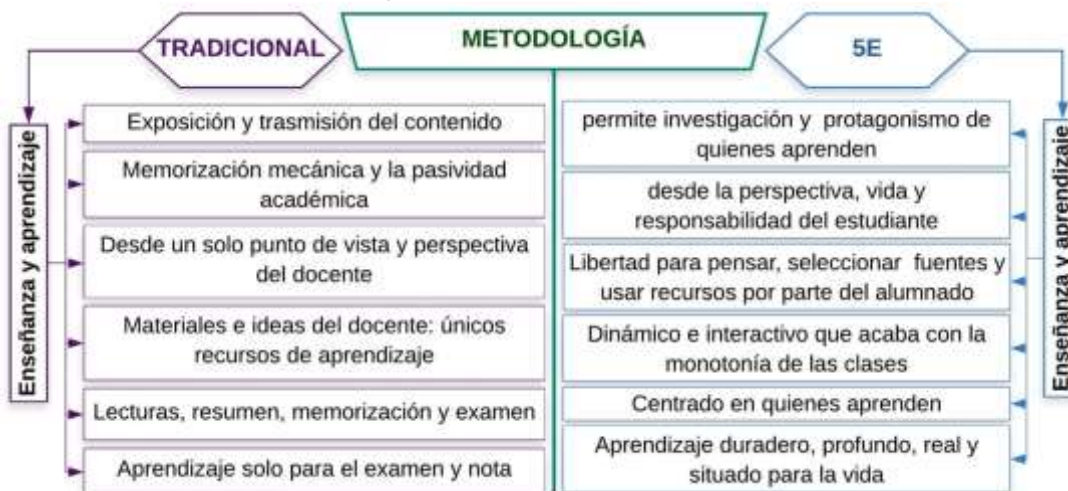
TRADICIONAL

METODOLOGÍA

5E

Enseñanza y aprendizaje

Exposición y trasmisión del contenido

Memorización mecánica y la pasividad académica

Desde un solo punto de vista y perspectiva del docente

Materiales e ideas del docente: únicos recursos de aprendizaje

Lecturas, resumen, memorización y examen

Aprendizaje solo para el examen y nota

permite investigación y protagonismo de quienes aprenden

desde la perspectiva, vida y responsabilidad del estudiante

Libertad para pensar, seleccionar fuentes y usar recursos por parte del alumnado

Dinámico e interactivo que acaba con la monotonía de las clases

Centrado en quienes aprenden

Aprendizaje duradero, profundo, real y situado para la vida

Enseñanza y aprendizaje